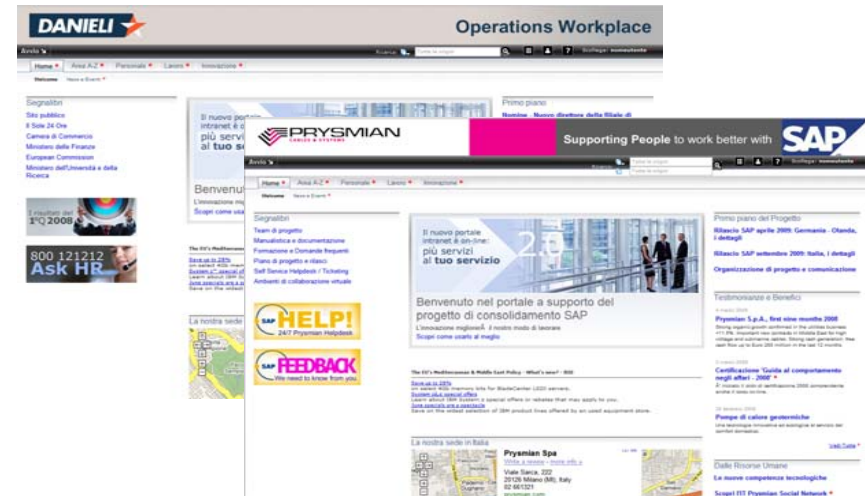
DANIELI

Operations Workplace

Avvio

Ricerca

Home Area A-Z Personale Lavoro Innovazione

Welcome

Segnalibri

Sito pubblico
Il Sole 24 Ore
Camera di Commercio
Ministero delle Finanze
European Commission
Ministero dell'Università e della Ricerca

I risultati del 1°Q 2008

800 121212 Ask HR

Il nuovo portale intranet è on-line: più servizi al tuo servizio

Benvenu

Primo piano

Nomina - Nuovo direttore della filiale di

La nostra sede

PRYSMIAN CABLES & SYSTEMS

Supporting People to work better with SAP

Avvio

Home Area A-Z Personale Lavoro Innovazione

Welcome

Segnalibri

Team di progetto
Manualistica e documentazione
Formazione e Domande frequenti
Piano di progetto e rilasci
Self Service Helpdesk / Ticketing
Ambienti di collaborazione virtuale

SAP HELP! 24/7 Prysmian Helpdesk

SAP FEEDBACK We need to know from you

Il nuovo portale intranet è on-line: più servizi al tuo servizio

Benvenuto nel portale a supporto del progetto di consolidamento SAP

L'innovazione migliorerà il nostro modo di lavorare
Scopri come usarlo al meglio

La nostra sede in Italia

Prysmian Spa
Viale Sarca, 222
20126 Milano (MI), Italy
02 661321

Primo piano del Progetto

Rilascio SAP aprile 2009: Germania - Olanda, i dettagli

Rilascio SAP settembre 2009: Italia, i dettagli

Organizzazione di progetto e comunicazione

Testimonianze e Benefici

Prysmian S.p.A., first nine months 2008

Certificazione 'Guida al comportamento negli affari - 2008'

Pompe di calore geotermiche

Dalle Risorse Umane

Le nuove competenze tecnologiche